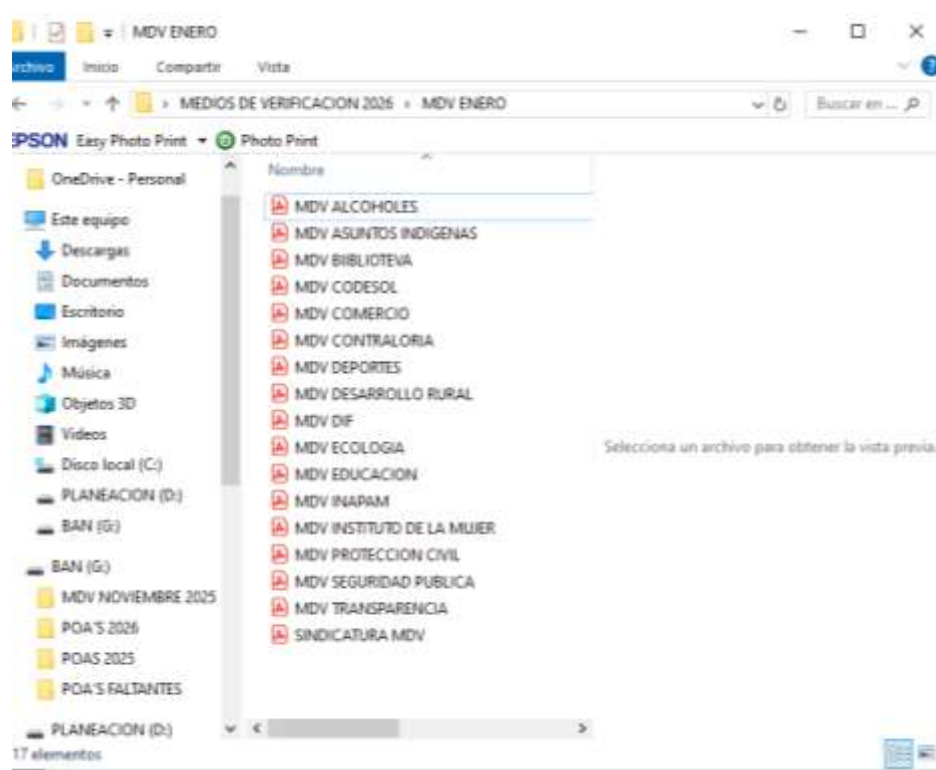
MDV ENERO

rchivo Inicio Compartir Vista

MEDIOS DE VERIFICACION 2026 › MDV ENERO

Buscar en ...

EPSON Easy Photo Print Photo Print

OneDrive - Personal

Este equipo

Descargas

Documentos

Escritorio

Imágenes

Música

Objetos 3D

Videos

Disco local (C:)

PLANEACION (D:)

BAN (G:)

BAN (G:)

MDV NOVIEMBRE 2025

POA'S 2026

POAS 2025

POA'S FALTANTES

PLANEACION (D:)

Nombre

MDV ALCOHOLES

MDV ASUNTOS INDIGENAS

MDV BIBLIOTEVA

MDV CODESOL

MDV COMERCIO

MDV CONTRALORIA

MDV DEPORTES

MDV DESARROLLO RURAL

MDV DIF

MDV ECOLOGIA

MDV EDUCACION

MDV INAPAM

MDV INSTITUTO DE LA MUJER

MDV PROTECCION CIVIL

MDV SEGURIDAD PUBLICA

MDV TRANSPARENCIA

SINDICATURA MDV

Selecciona un archivo para obtener la vista previa.

17 elementos